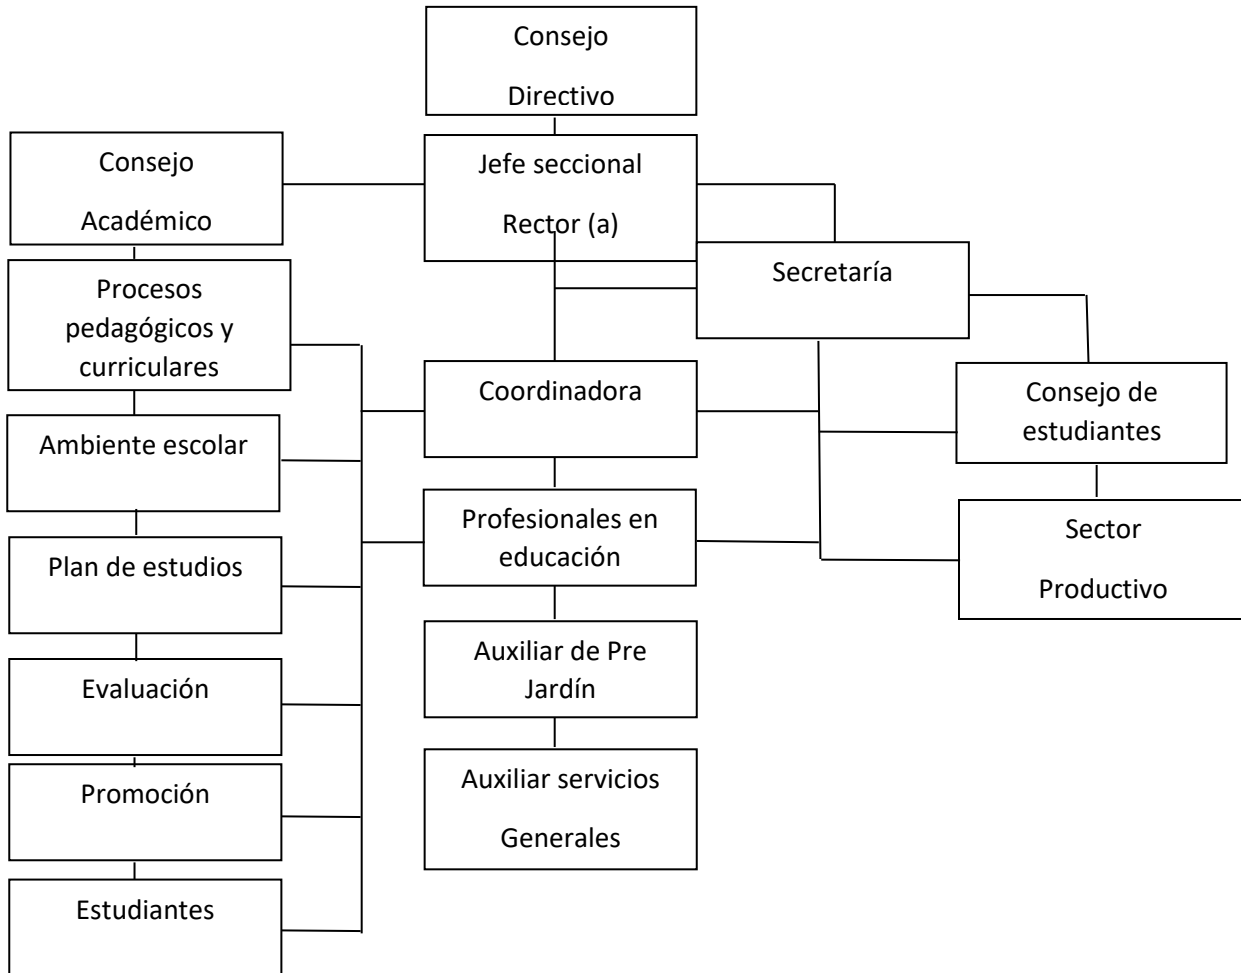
Consejo Directivo

Consejo Académico

Jefe seccional Rector (a)

Secretaría

Procesos pedagógicos y curriculares

Coordinadora

Consejo de estudiantes

Ambiente escolar

Profesionales en educación

Sector Productivo

Plan de estudios

Auxiliar de Pre Jardín

Evaluación

Auxiliar servicios Generales

Promoción

Estudiantes